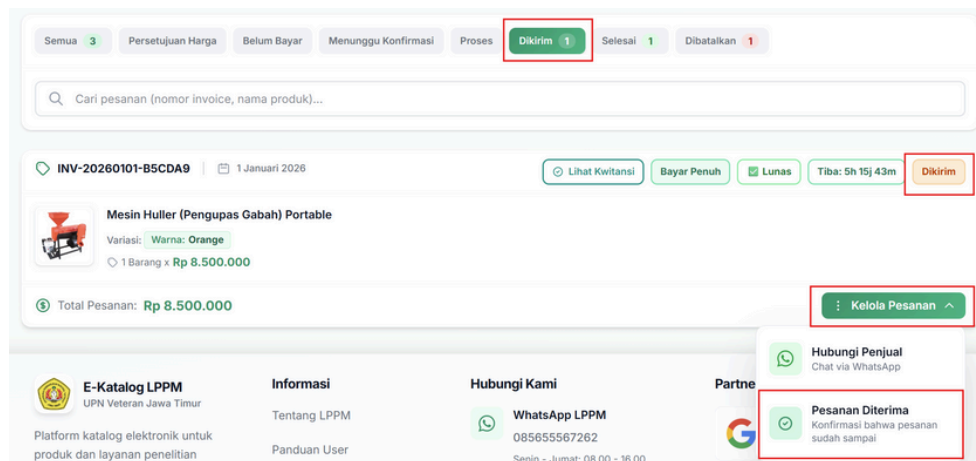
Semua 3 Persetujuan Harga Belum Bayar Menunggu Konfirmasi Proses Dikirim 1 Selesai 1 Dibatalkan 1

Cari pesanan (nomor invoice, nama produk)...

INV-20260101-B5CDA9 1 Januari 2026

Lihat Kwitansi Bayar Penuh Lunas Tiba: 5h 15j 43m Dikirim

Mesin Huller (Pengupas Gabah) Portable

Variasi: Warna: Orange

1 Barang x Rp 8.500.000

Total Pesanan: Rp 8.500.000

Kelola Pesanan

Hubungi Penjual
Chat via WhatsApp

Pesanan Diterima
Konfirmasi bahwa pesanan sudah sampai

E-Katalog LPPM
UPN Veteran Jawa Timur

Platform katalog elektronik untuk produk dan layanan penelitian

Informasi

Tentang LPPM

Panduan User

Hubungi Kami

WhatsApp LPPM
085655567262
Senin - Jumat: 08.00 - 16.00

Partne